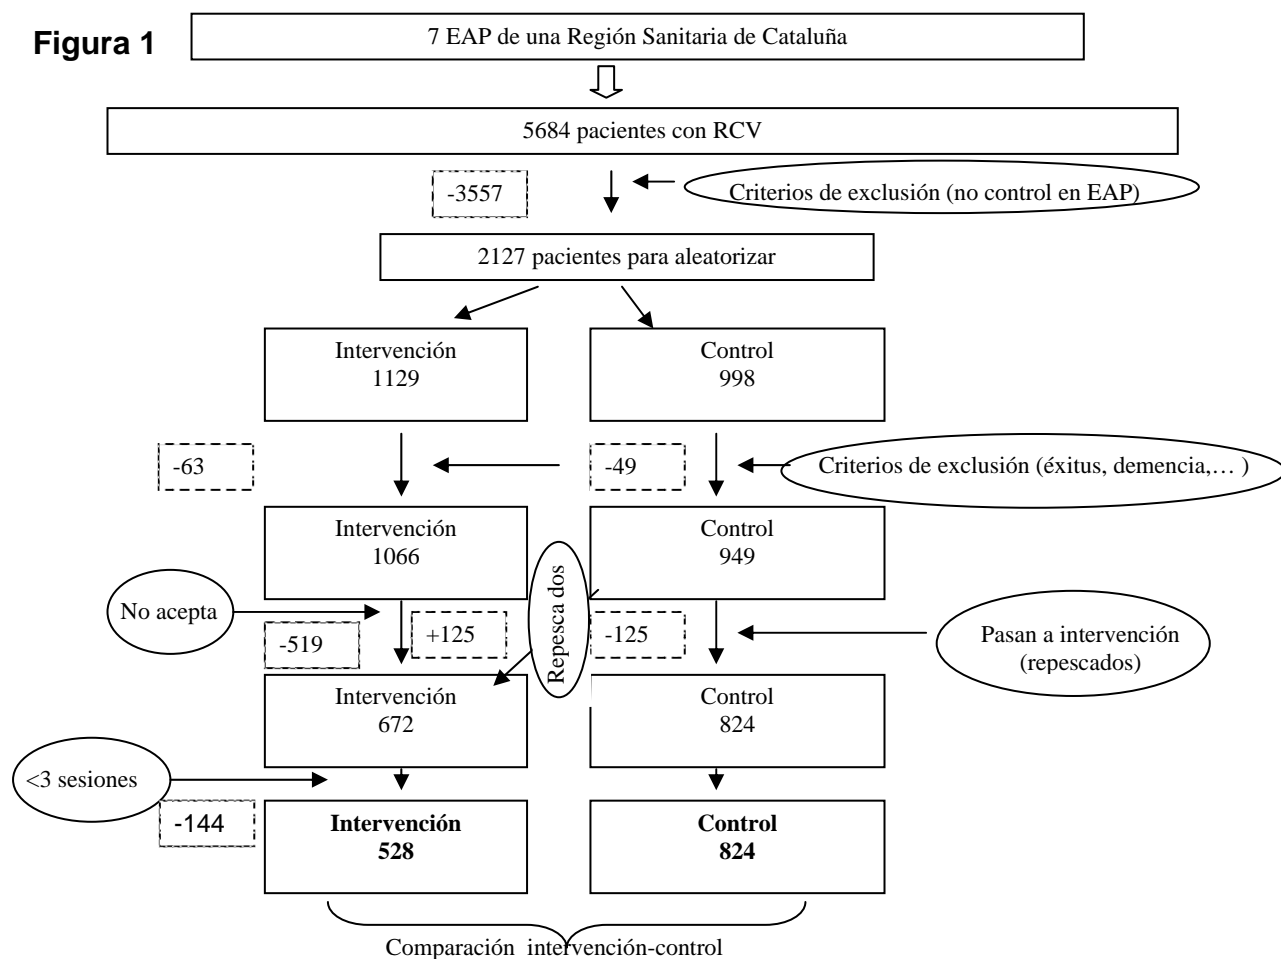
Figura 1

7 EAP de una Región Sanitaria de Cataluña

5684 pacientes con RCV

-3557

Criterios de exclusión (no control en EAP)

2127 pacientes para aleatorizar

Intervención
1129

Control
998

-63

-49

Criterios de exclusión (éxitus, demencia,… )

Intervención
1066

Control
949

Repesca dos

No acepta

-519

+125

-125

Pasan a intervención (repescados)

Intervención
672

Control
824

<3 sesiones

-144

**Intervención**
**528**

**Control**
**824**

Comparación intervención-control